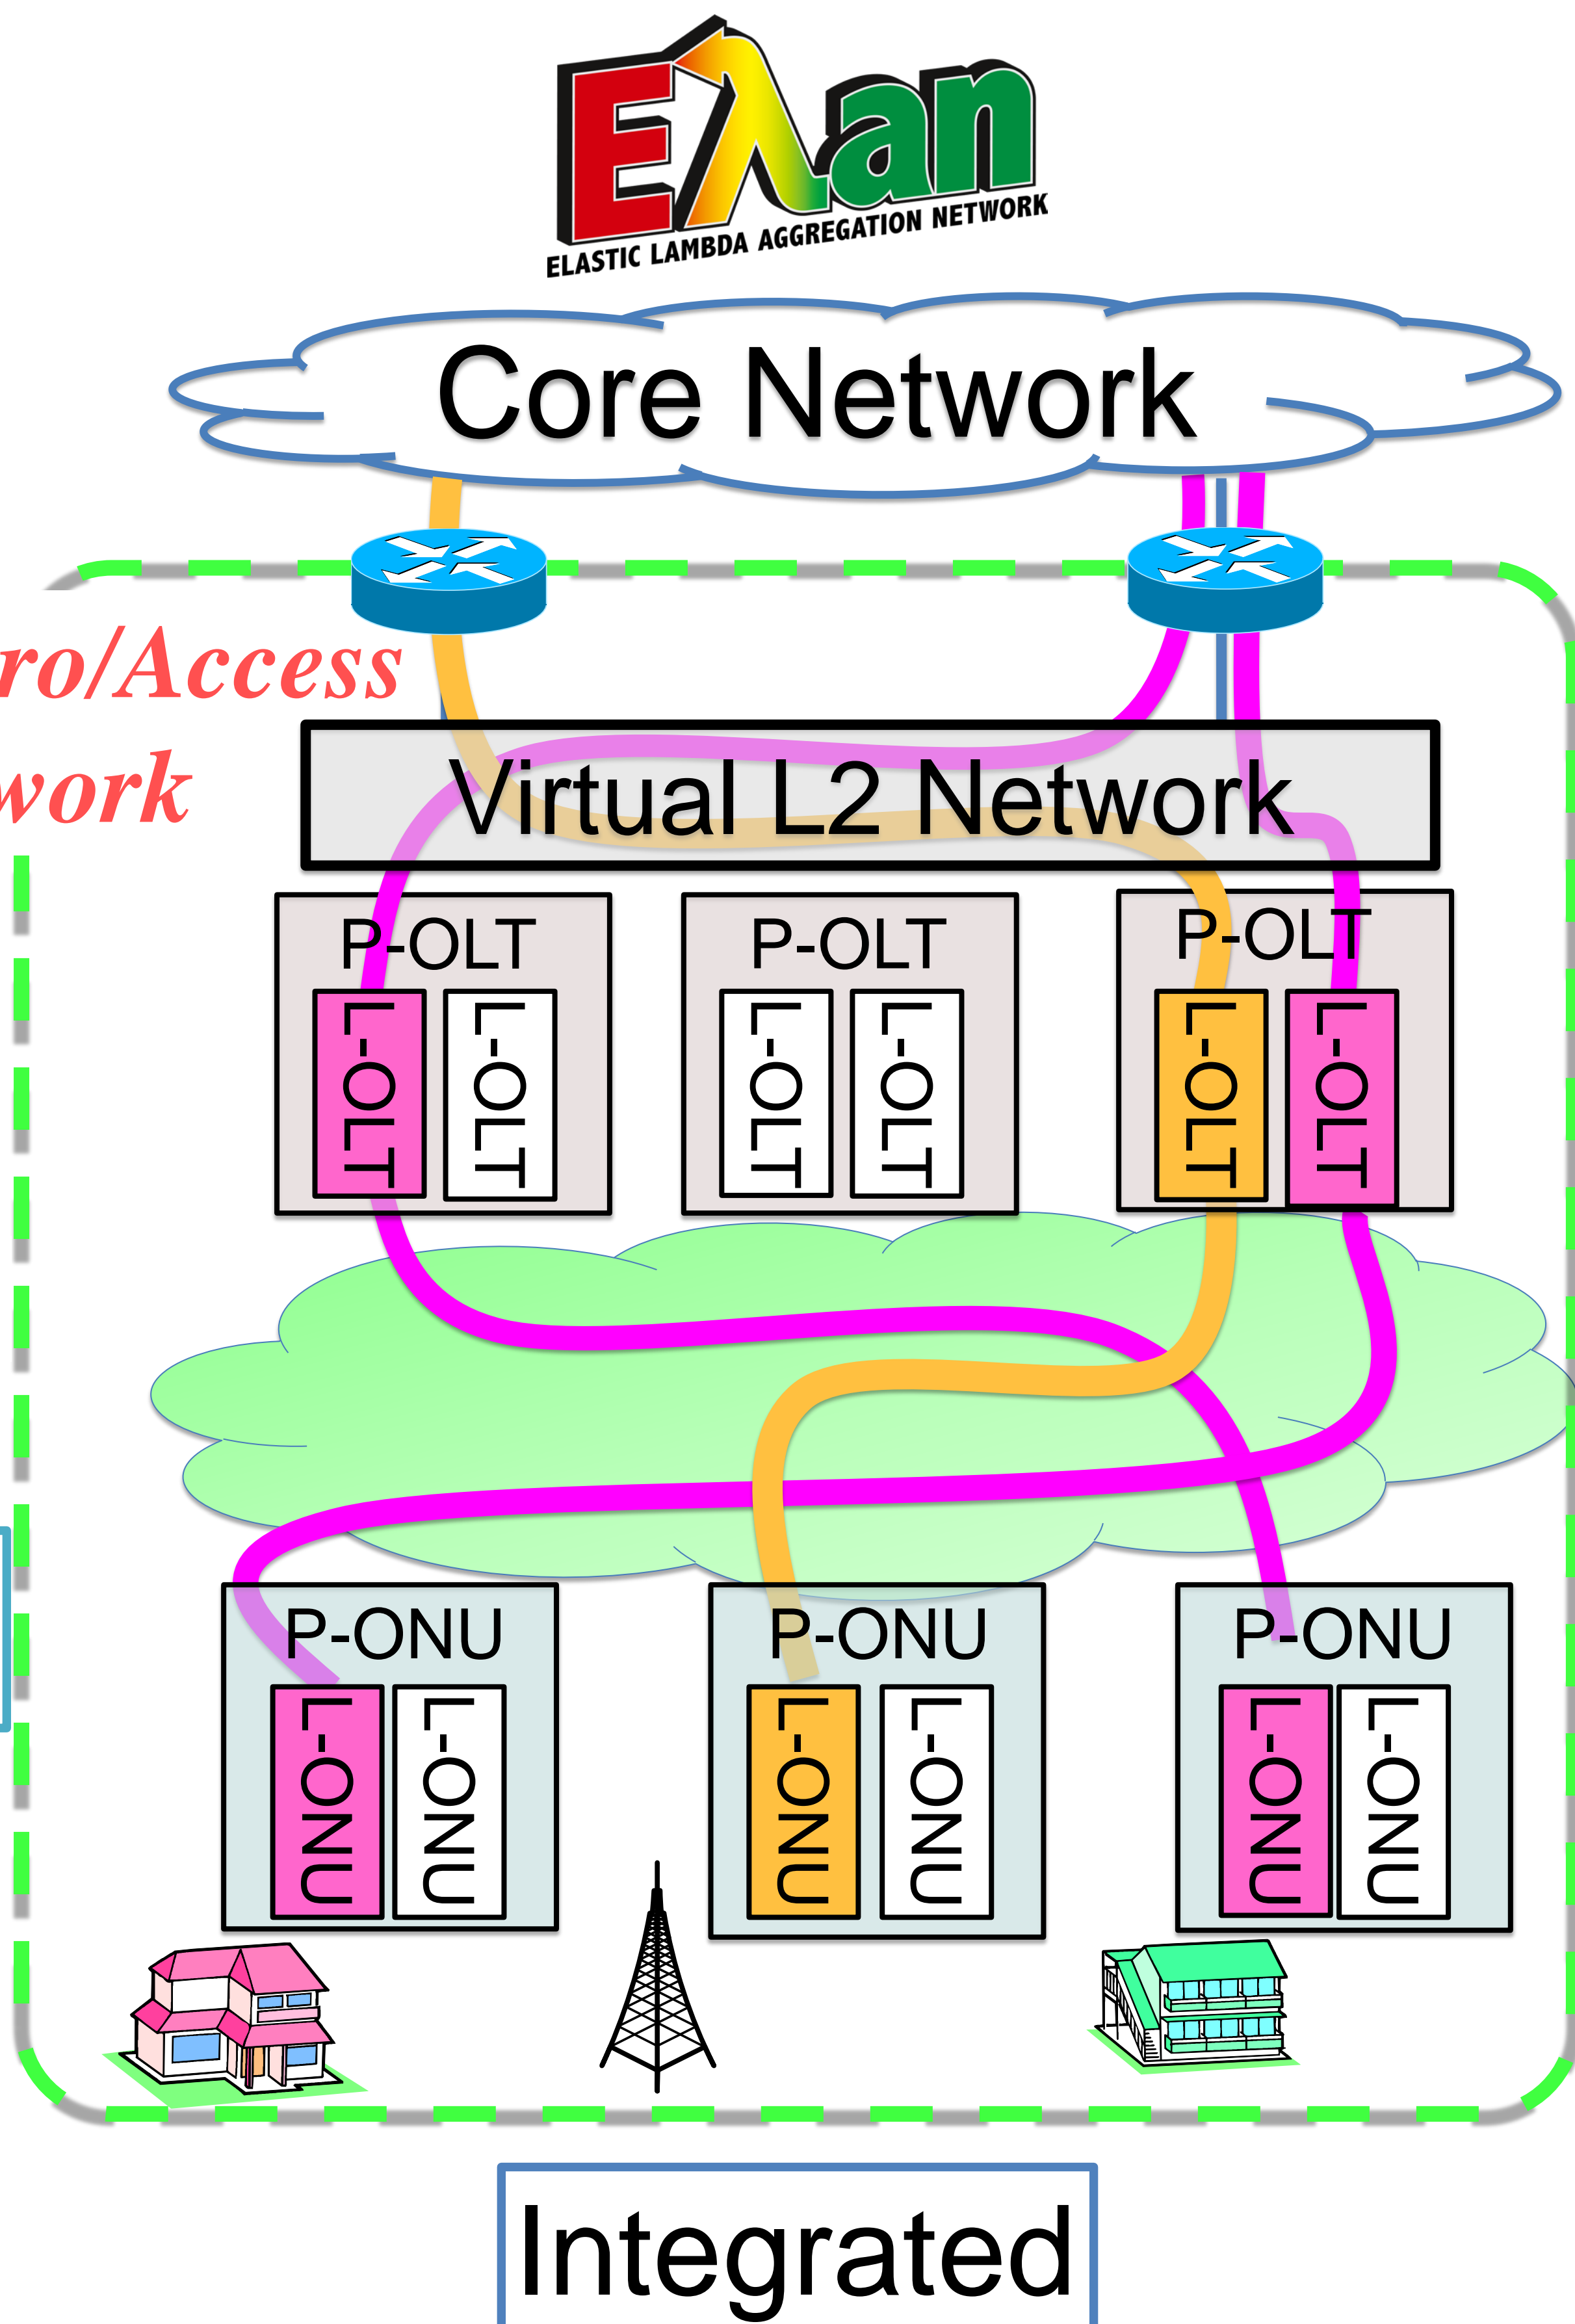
EλAN
ELASTIC LAMBDA AGGREGATION NETWORK

Core Network

ro/Access
work

Virtual L2 Network

P-OLT
L-OLT
L-OLT

P-OLT
L-OLT
L-OLT

P-OLT
L-OLT
L-OLT

P-ONU
L-ONU
L-ONU

P-ONU
L-ONU
L-ONU

P-ONU
L-ONU
L-ONU

Integrated